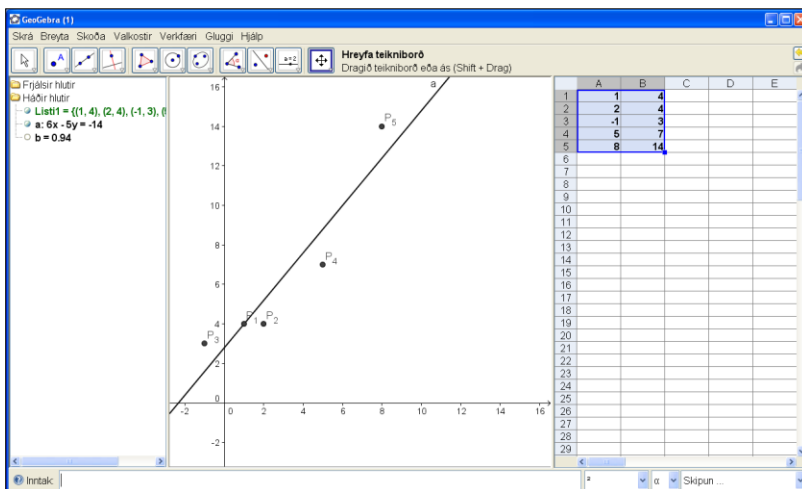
GeoGebra (1)

Skrá Breyta Skoða Valkostir Verkfæri Gluggi Hjálp

a=2

Hreyfa teikniborð
Dragið teikniborð eða ás (Shift + Drag)

Frjálsir hlutir
Háðir hlutir
Listi1 = {(1, 4), (2, 4), (-1, 3), (
a: 6x - 5y = -14
b = 0.94

16
14
12
10
8
6
4
2
0
-2
-2 0 2 4 6 8 10 12 14 16

a
$P_5$
$P_4$
$P_1$
$P_2$
$P_3$

| | A | B | C | D | E |
|---|---|---|---|---|---|
| 1 | 1 | 4 | | | |
| 2 | 2 | 4 | | | |
| 3 | -1 | 3 | | | |
| 4 | 5 | 7 | | | |
| 5 | 8 | 14 | | | |
| 6 | | | | | |
| 7 | | | | | |
| 8 | | | | | |
| 9 | | | | | |
| 10 | | | | | |
| 11 | | | | | |
| 12 | | | | | |
| 13 | | | | | |
| 14 | | | | | |
| 15 | | | | | |
| 16 | | | | | |
| 17 | | | | | |
| 18 | | | | | |
| 19 | | | | | |
| 20 | | | | | |
| 21 | | | | | |
| 22 | | | | | |
| 23 | | | | | |
| 24 | | | | | |
| 25 | | | | | |
| 26 | | | | | |
| 27 | | | | | |
| 28 | | | | | |
| 29 | | | | | |

Inntak
²
α
Skipun ...